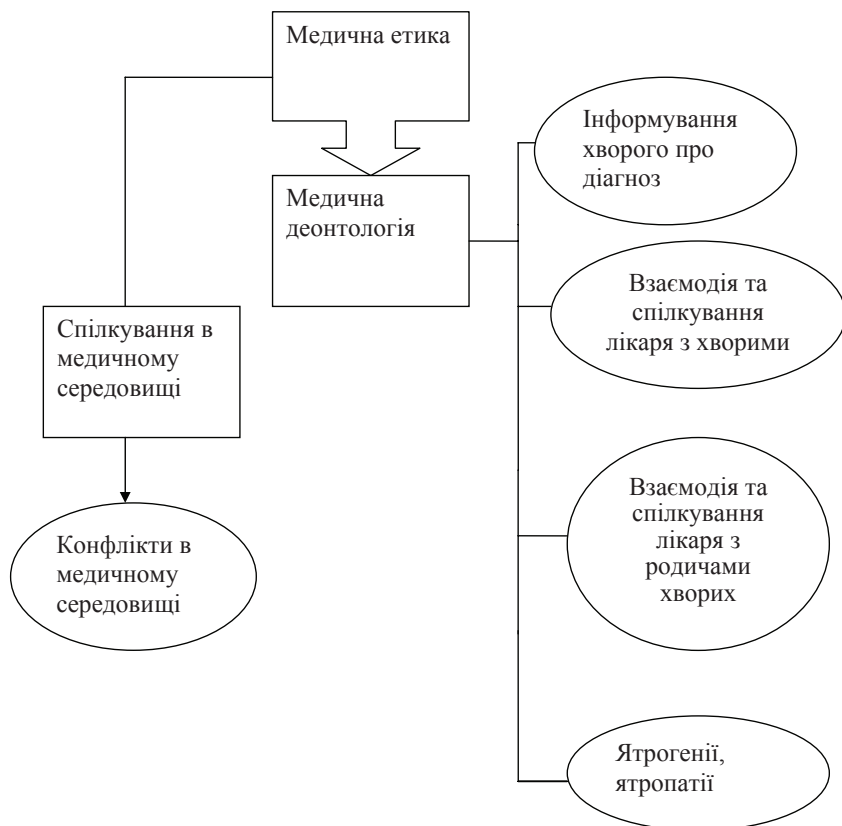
Медична етика

Медична деонтологія

Інформування хворого про діагноз

Взаємодія та спілкування лікаря з хворими

Спілкування в медичному середовищі

Взаємодія та спілкування лікаря з родичами хворих

Конфлікти в медичному середовищі

Ятрогенії, ятропатії